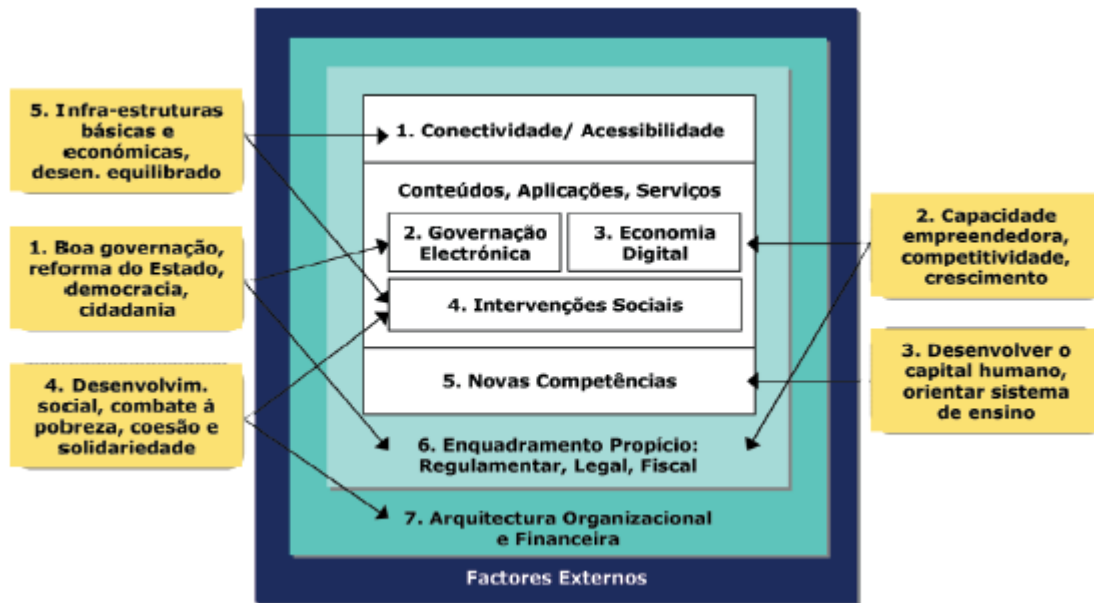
5. Infra-estruturas básicas e económicas, desen. equilibrado

1. Boa governação, reforma do Estado, democracia, cidadania

4. Desenvolvim. social, combate à pobreza, coesão e solidariedade

1. Conectividade/ Acessibilidade

Conteúdos, Aplicações, Serviços

2. Governação Electrónica

3. Economia Digital

4. Intervenções Sociais

5. Novas Competências

6. Enquadramento Propício: Regulamentar, Legal, Fiscal

7. Arquitectura Organizacional e Financeira

Factores Externos

2. Capacidade empreendedora, competitividade, crescimento

3. Desenvolver o capital humano, orientar sistema de ensino